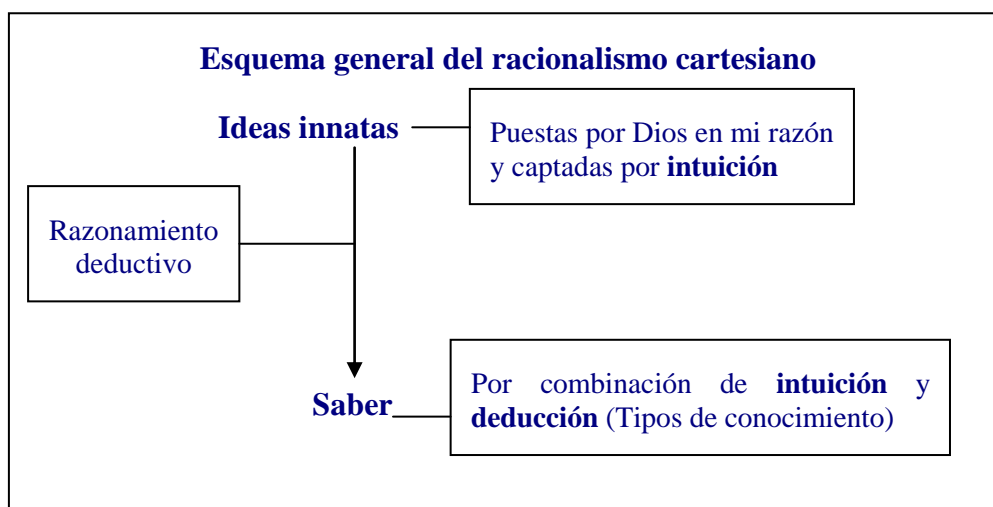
Esquema general del racionalismo cartesiano

Ideas innatas

Puestas por Dios en mi razón y captadas por intuición

Razonamiento deductivo

Saber

Por combinación de intuición y deducción (Tipos de conocimiento)